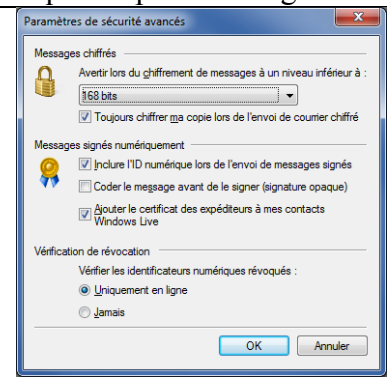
Paramètres de sécurité avancés

Messages chiffrés

Avertir lors du chiffrement de messages à un niveau inférieur à :

168 bits

Toujours chiffrer ma copie lors de l'envoi de courrier chiffré

Messages signés numériquement

Inclure l'ID numérique lors de l'envoi de messages signés

Coder le message avant de le signer (signature opaque)

Ajouter le certificat des expéditeurs à mes contacts Windows Live

Vérification de révocation

Vérifier les identificateurs numériques révoqués :

Uniquement en ligne

Jamais

OK

Annuler